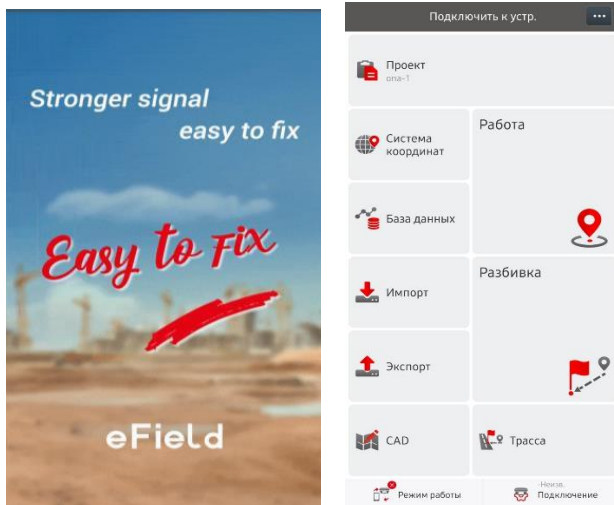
Stronger signal
easy to fix

Easy to Fix

eField

Подключить к устр.

...

Проект
опа-1

Система координат

Работа

База данных

Импорт

Разбивка

Экспорт

CAD

Трасса

Режим работы

Неизв.
Подключение